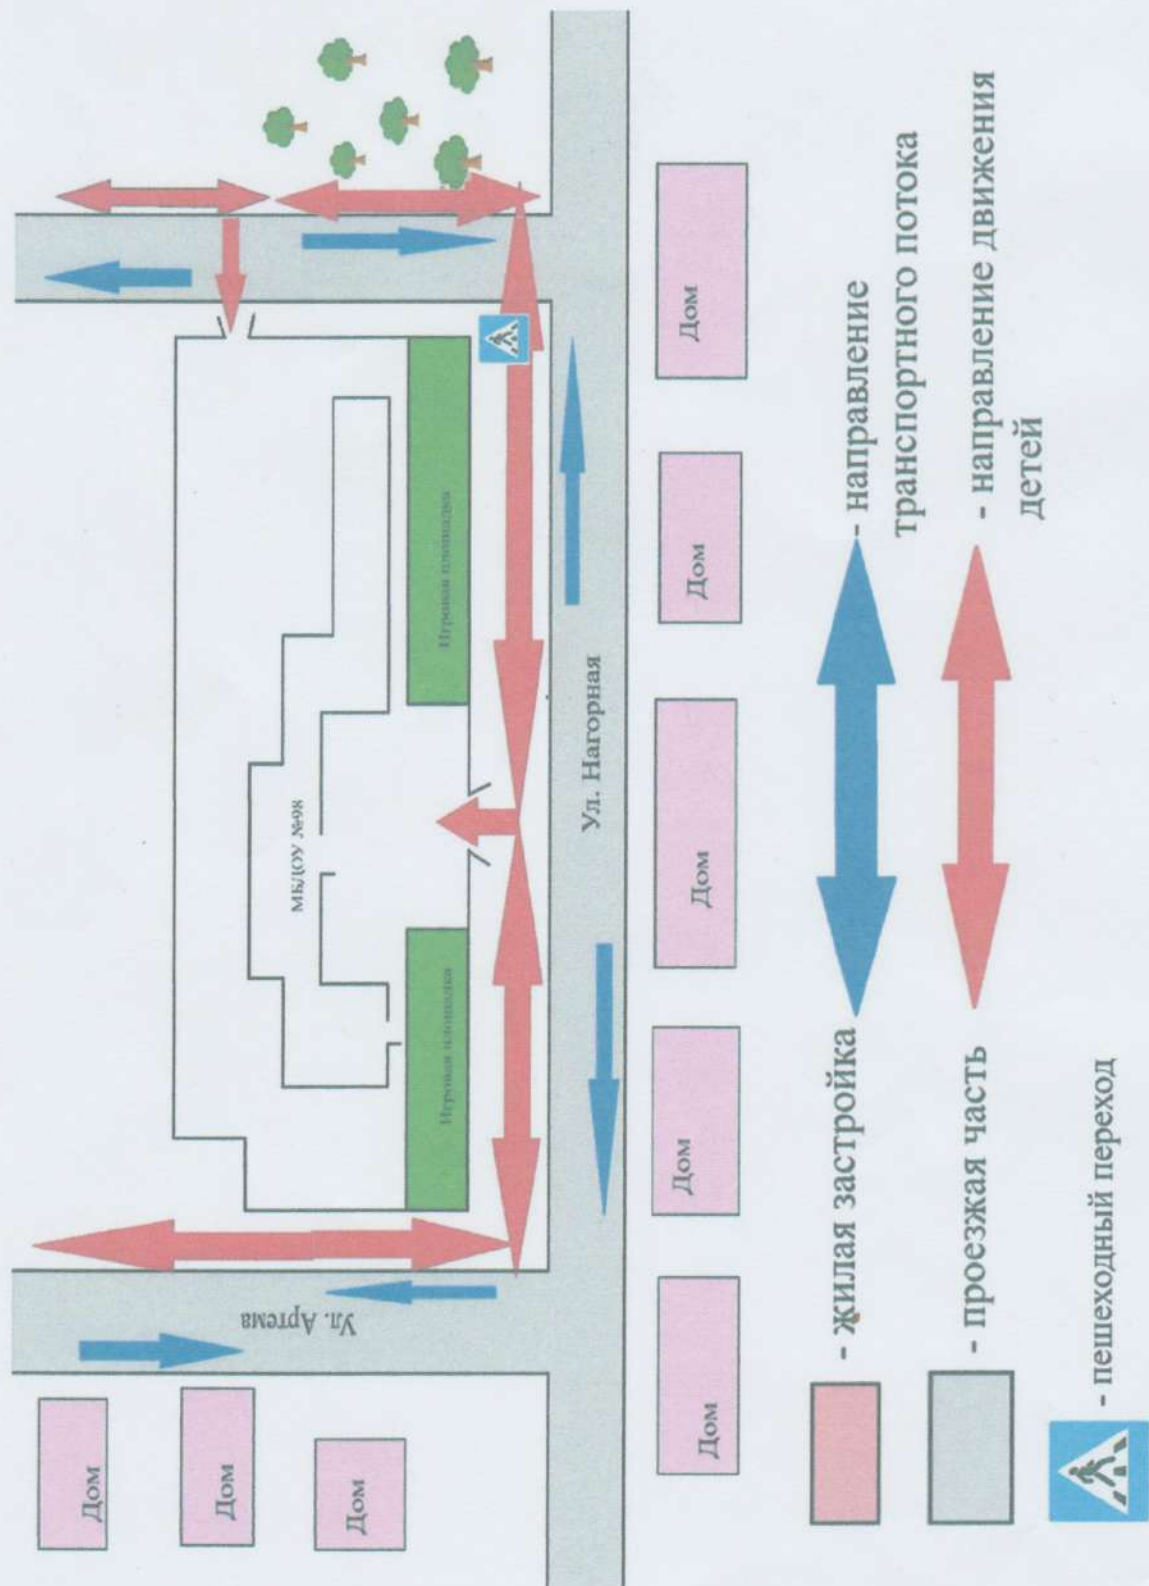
Дом
Дом
Дом
Ул. Артема
Игровая площадка
МБДОУ №98
Игровая площадка
Ул. Нагорная
Дом
Дом
Дом
Дом
Дом
- направление транспортного потока
- направление движения детей
- жилая застройка
- проезжая часть
- пешеходный переход